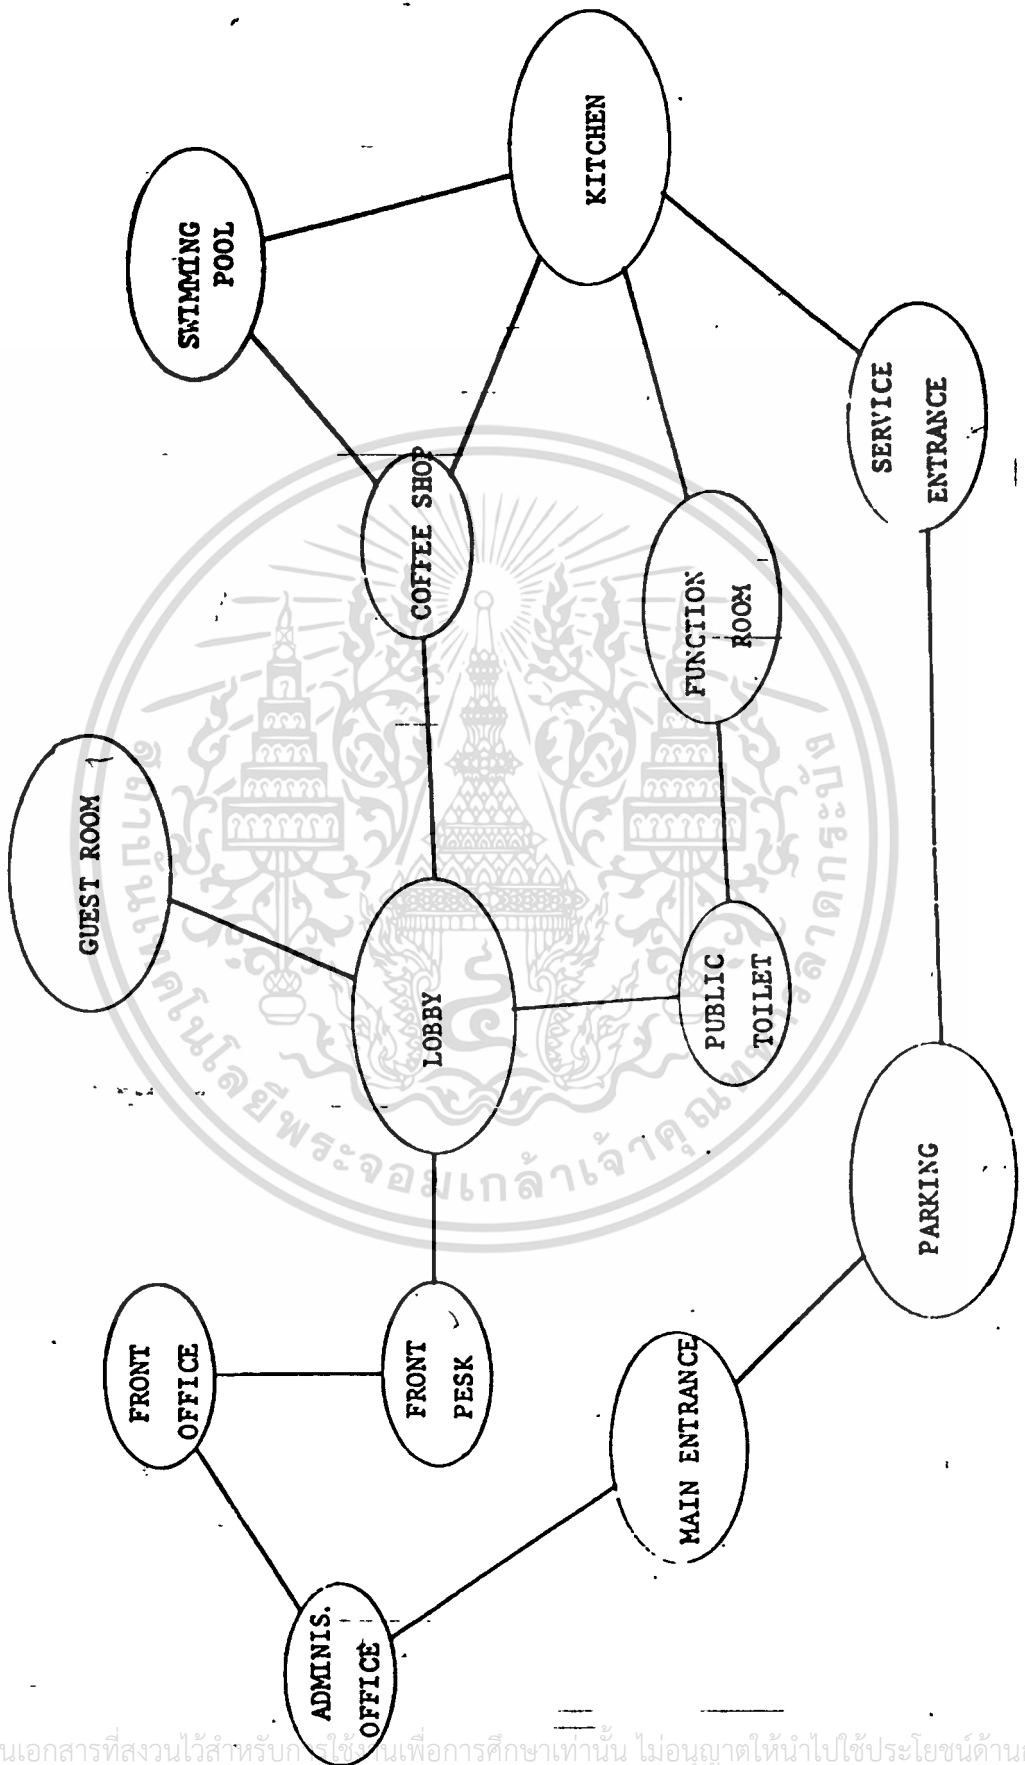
SWIMMING POOL

KITCHEN

COFFEE SHOP

FUNCTION ROOM

SERVICE ENTRANCE

GUEST ROOM

LOBBY

PUBLIC TOILET

PARKING

FRONT OFFICE

FRONT PESK

MAIN ENTRANCE

ADMINIS. OFFICE

สถาบันเทคโนโลยีพระจอมเกล้าเจ้าคุณทหารลาดกระบัง

นเอกสารที่สงวนไว้สำหรับการใช้งานเพื่อการศึกษาเท่านั้น ไม่อนุญาตให้นำไปใช้ประโยชน์ด้าน